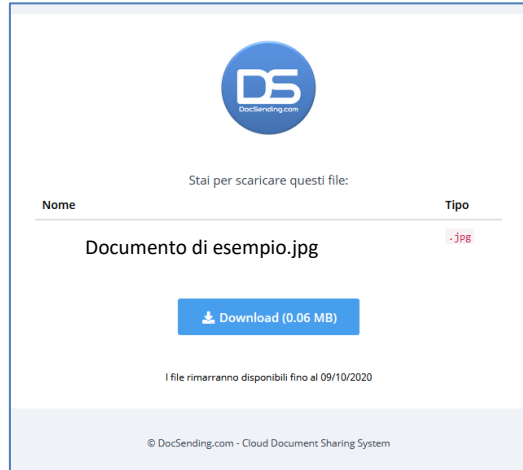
DS
DocSending.com

Stai per scaricare questi file:

| Nome | Tipo |
|---|---|
| Documento di esempio.jpg | .jpg |

Download (0.06 MB)

I file rimarranno disponibili fino al 09/10/2020

© DocSending.com - Cloud Document Sharing System